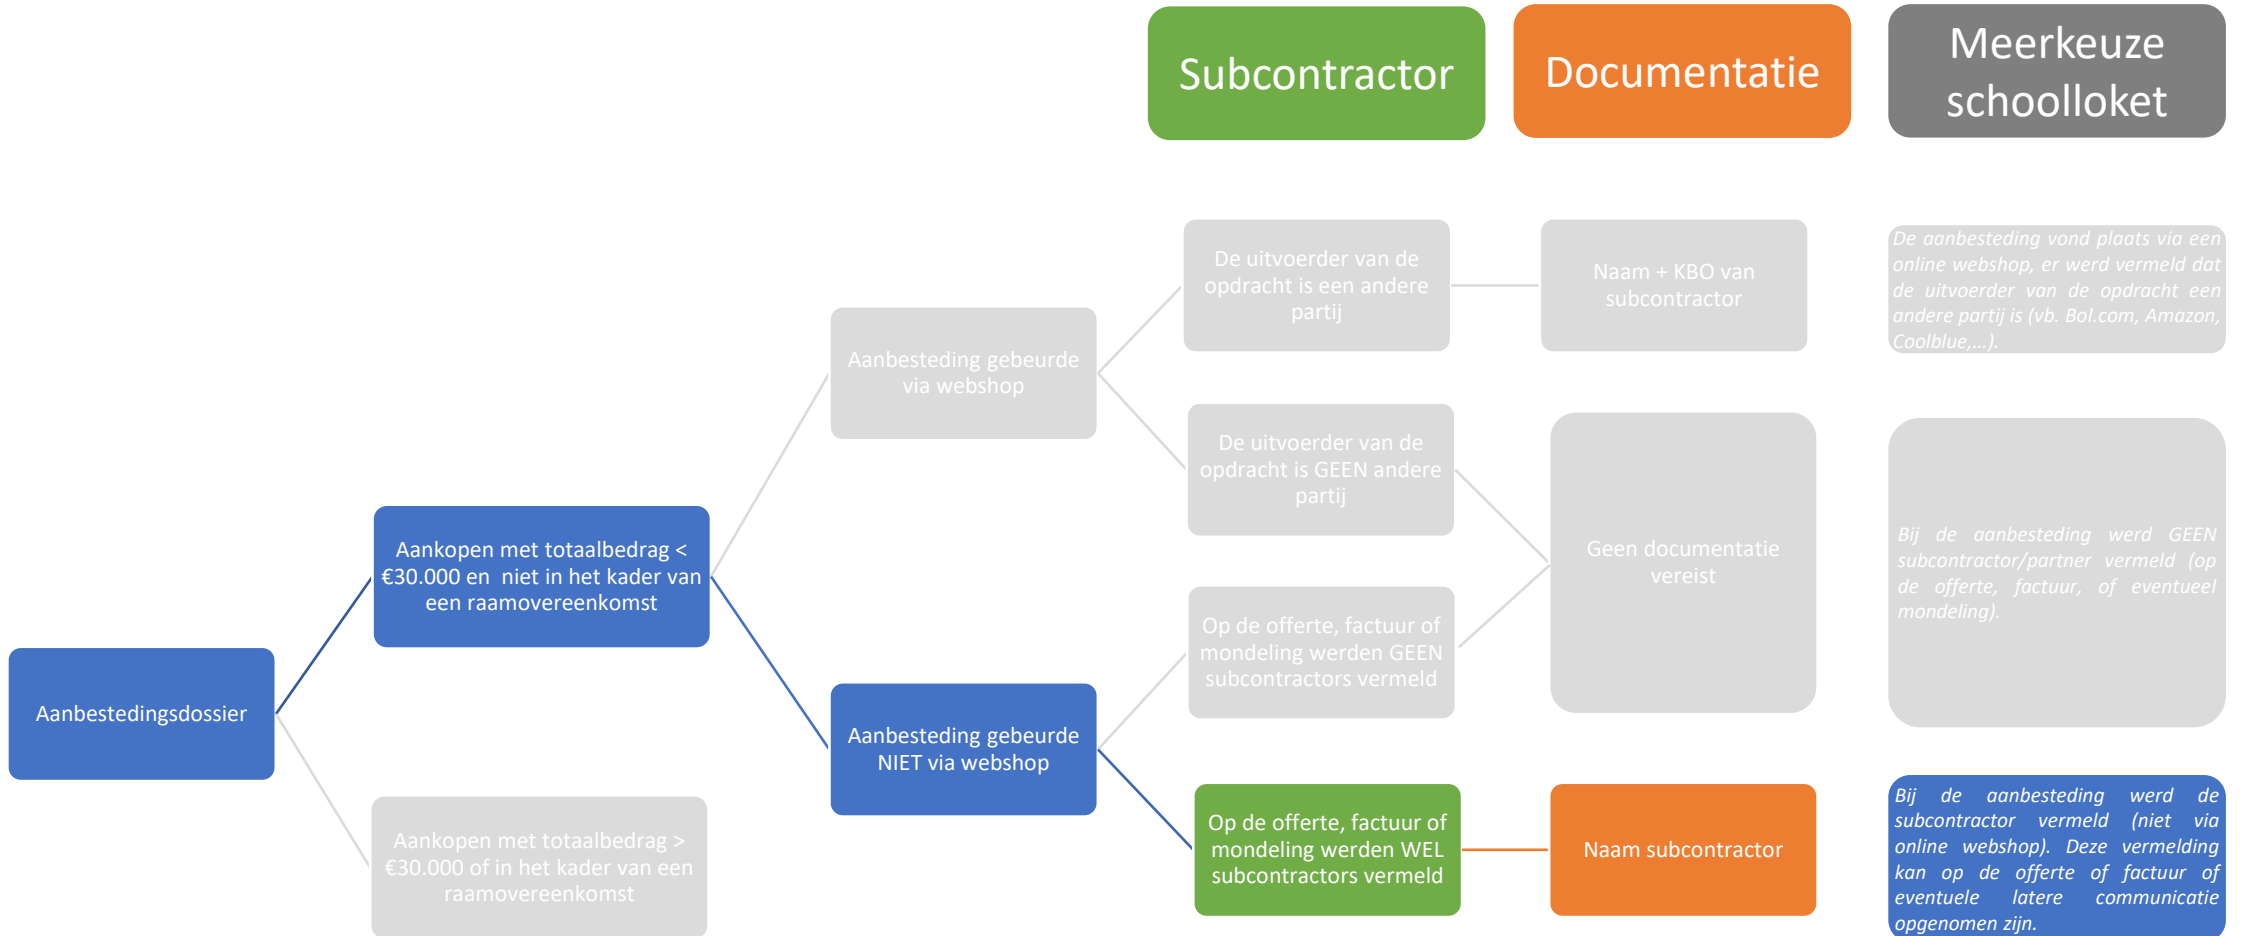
Subcontractor

Documentatie

Meerkeuze schoolloket

Aanbestedingsdossier

Aankopen met totaalbedrag < €30.000 en niet in het kader van een raamovereenkomst

Aankopen met totaalbedrag > €30.000 of in het kader van een raamovereenkomst

Aanbesteding gebeurde via webshop

Aanbesteding gebeurde NIET via webshop

De uitvoerder van de opdracht is een andere partij

De uitvoerder van de opdracht is GEEN andere partij

Op de offerte, factuur of mondeling werden GEEN subcontractors vermeld

Op de offerte, factuur of mondeling werden WEL subcontractors vermeld

Naam + KBO van subcontractor

Geen documentatie vereist

Naam subcontractor

De aanbesteding vond plaats via een online webshop, er werd vermeld dat de uitvoerder van de opdracht een andere partij is (vb. Bol.com, Amazon, Coolblue,…).

Bij de aanbesteding werd GEEN subcontractor/partner vermeld (op de offerte, factuur, of eventueel mondeling).

Bij de aanbesteding werd de subcontractor vermeld (niet via online webshop). Deze vermelding kan op de offerte of factuur of eventuele latere communicatie opgenomen zijn.